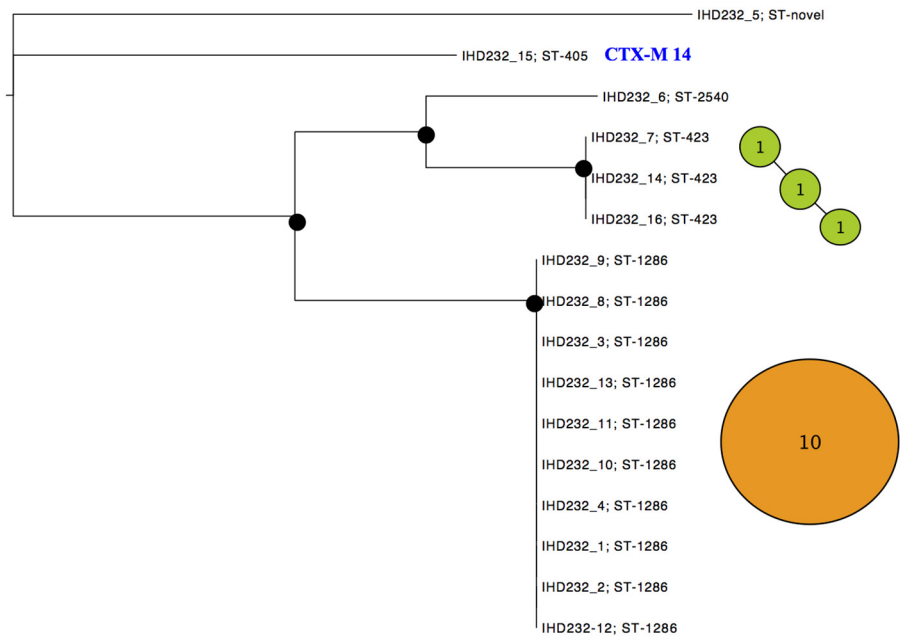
IHD232_5; ST-novel
IHD232_15; ST-405 CTX-M 14
IHD232_6; ST-2540
IHD232_7; ST-423
IHD232_14; ST-423
IHD232_16; ST-423
1
1
1
IHD232_9; ST-1286
IHD232_8; ST-1286
IHD232_3; ST-1286
IHD232_13; ST-1286
IHD232_11; ST-1286
IHD232_10; ST-1286
IHD232_4; ST-1286
IHD232_1; ST-1286
IHD232_2; ST-1286
IHD232-12; ST-1286
10